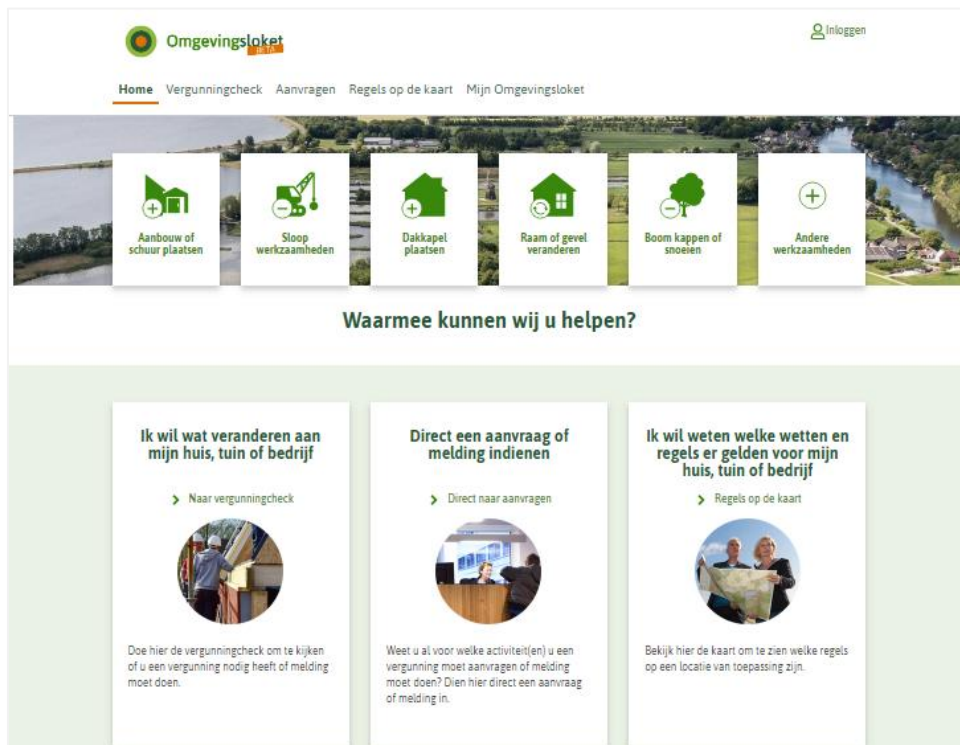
Omgevingsloket BETA

Inloggen

Home Vergunningcheck Aanvragen Regels op de kaart Mijn Omgevingsloket

Aanbouw of schuur plaatsen

Sloop werkzaamheden

Dakkapel plaatsen

Raam of gevel veranderen

Boom kappen of snoeien

Andere werkzaamheden

Waarmee kunnen wij u helpen?

Ik wil wat veranderen aan mijn huis, tuin of bedrijf

Naar vergunningcheck

Doe hier de vergunningcheck om te kijken of u een vergunning nodig heeft of melding moet doen.

Direct een aanvraag of melding indienen

Direct naar aanvragen

Weet u al voor welke activiteit(en) u een vergunning moet aanvragen of melding moet doen? Dien hier direct een aanvraag of melding in.

Ik wil weten welke wetten en regels er gelden voor mijn huis, tuin of bedrijf

Regels op de kaart

Bekijk hier de kaart om te zien welke regels op een locatie van toepassing zijn.